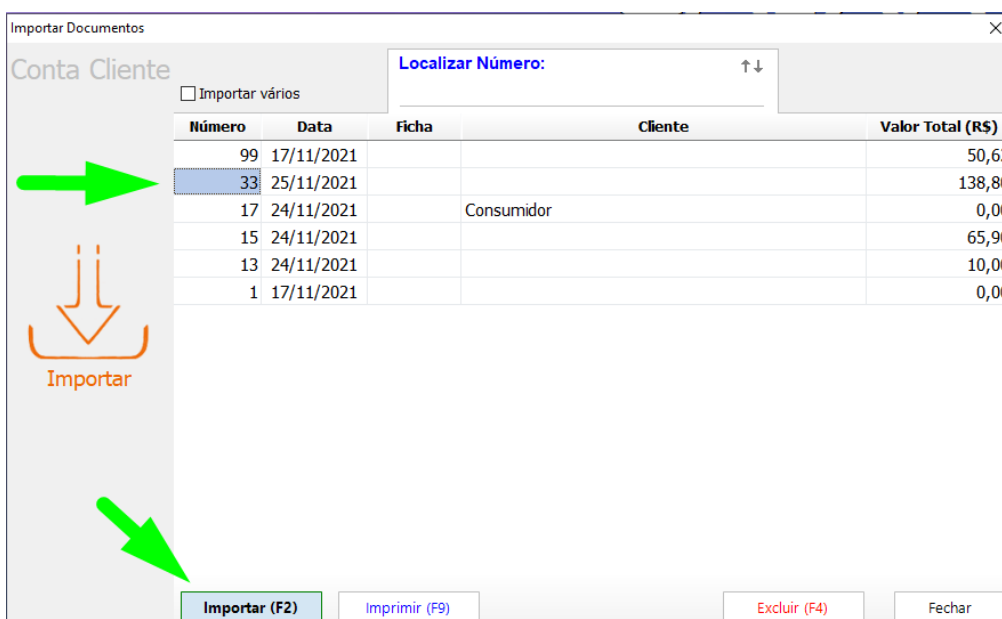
Importar Documentos

Conta Cliente

Importar vários

Localizar Número:

| Número | Data | Ficha | Cliente | Valor Total (R$) |
|---|---|---|---|---|
| 99 | 17/11/2021 | | | 50,6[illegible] |
| 33 | 25/11/2021 | | | 138,8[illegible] |
| 17 | 24/11/2021 | | Consumidor | 0,0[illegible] |
| 15 | 24/11/2021 | | | 65,9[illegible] |
| 13 | 24/11/2021 | | | 10,0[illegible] |
| 1 | 17/11/2021 | | | 0,0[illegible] |

Importar

Importar (F2)

Imprimir (F9)

Excluir (F4)

Fechar